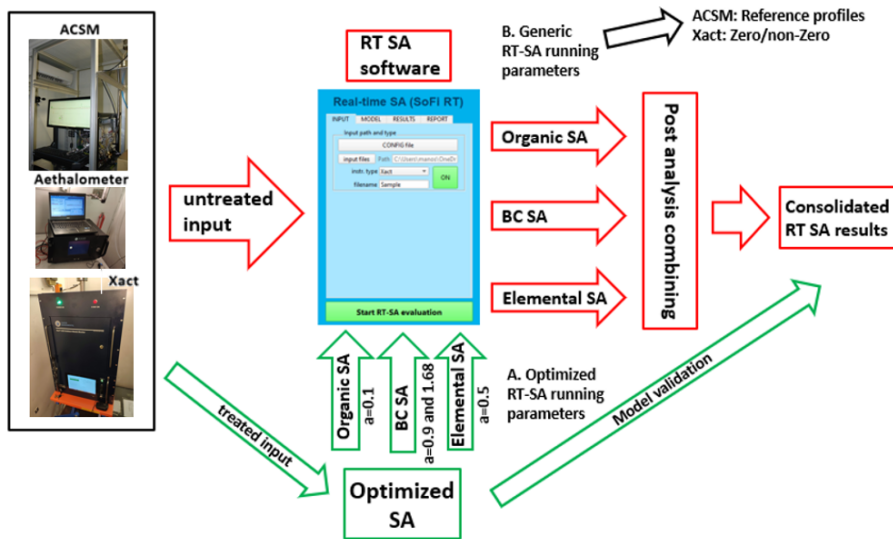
ACSM

Aethalometer

Xact

untreated input

RT SA software

Real-time SA (SoFi RT)

INPUT MODEL RESULTS REPORT

Input path and type

CONFIG file

Input files Path C:\Users\manod\OneD

instr. type Xact

filename Sample

ON

Start RT-SA evaluation

B. Generic RT-SA running parameters

ACSM: Reference profiles
Xact: Zero/non-Zero

Organic SA

BC SA

Elemental SA

Post analysis combining

Consolidated RT SA results

Organic SA a=0.1

BC SA a=0.9 and 1.68

Elemental SA a=0.5

A. Optimized RT-SA running parameters

Model validation

treated input

Optimized SA